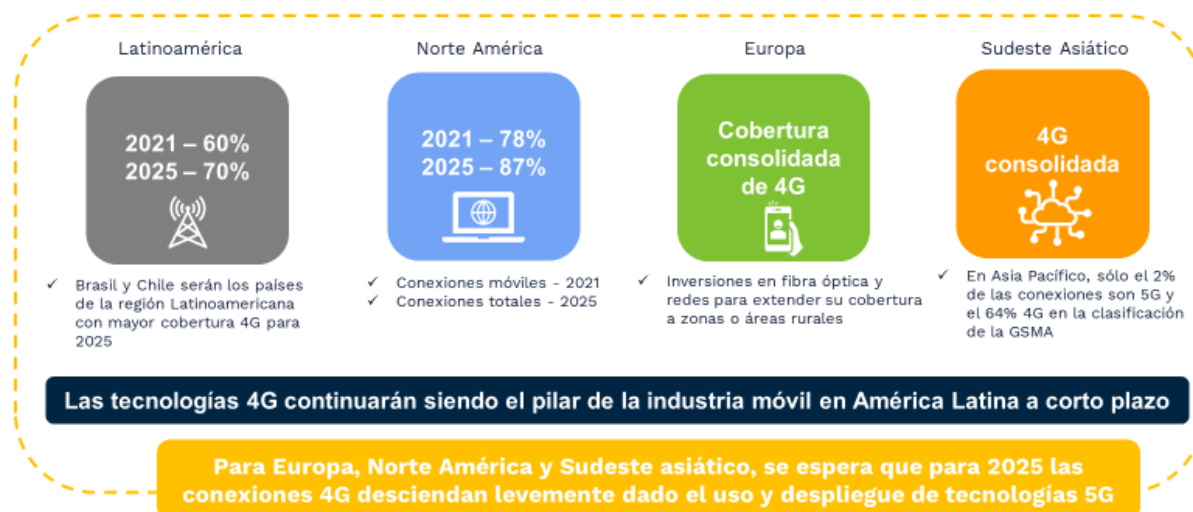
Latinoamérica

2021 – 60%
2025 – 70%

✓ Brasil y Chile serán los países de la región Latinoamericana con mayor cobertura 4G para 2025

Norte América

2021 – 78%
2025 – 87%

✓ Conexiones móviles - 2021
✓ Conexiones totales - 2025

Europa

Cobertura consolidada de 4G

✓ Inversiones en fibra óptica y redes para extender su cobertura a zonas o áreas rurales

Sudeste Asiático

4G consolidada

✓ En Asia Pacífico, sólo el 2% de las conexiones son 5G y el 64% 4G en la clasificación de la GSMA

Las tecnologías 4G continuarán siendo el pilar de la industria móvil en América Latina a corto plazo

Para Europa, Norte América y Sudeste asiático, se espera que para 2025 las conexiones 4G desciendan levemente dado el uso y despliegue de tecnologías 5G